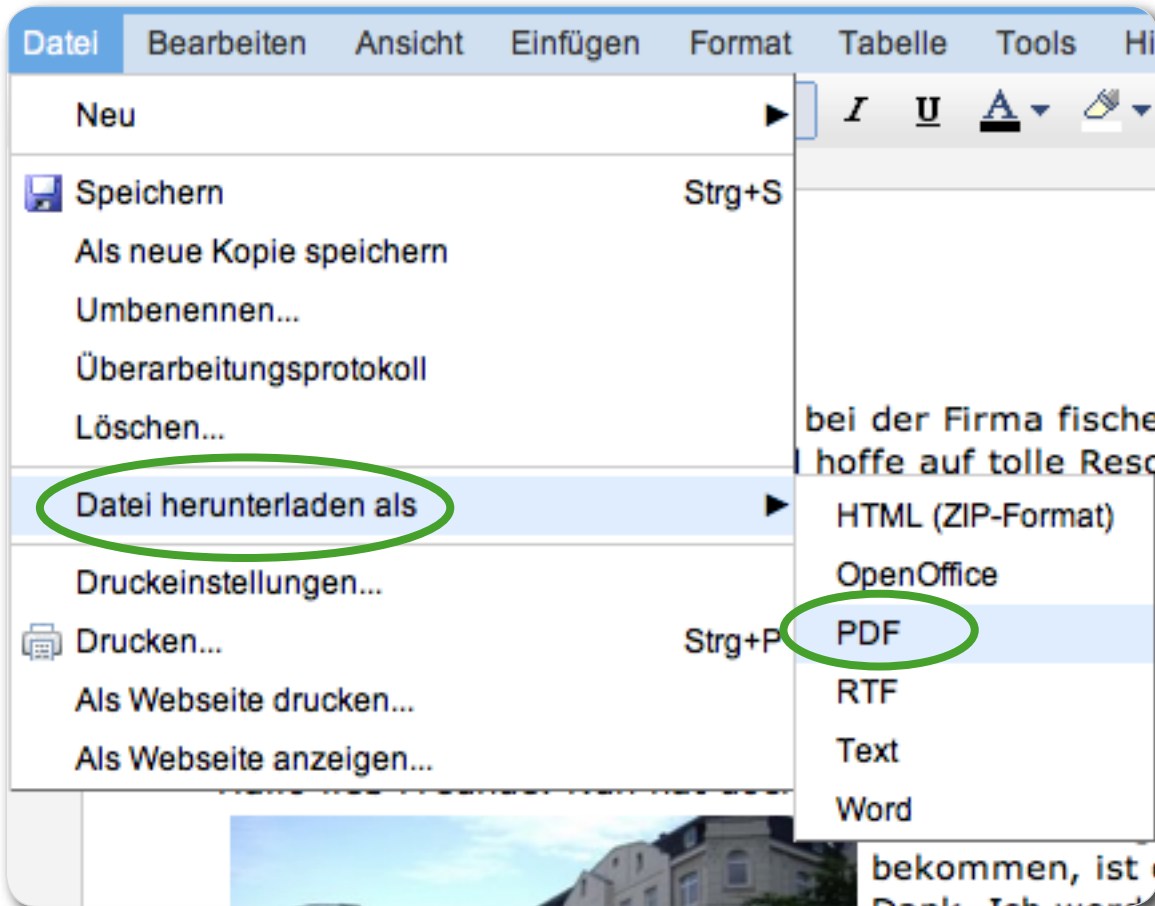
Datei Bearbeiten Ansicht Einfügen Format Tabelle Tools Hi

Neu
Speichern Strg+S
Als neue Kopie speichern
Umbenennen...
Überarbeitungsprotokoll
Löschen...
Datei herunterladen als
Druckeinstellungen...
Drucken... Strg+P
Als Webseite drucken...
Als Webseite anzeigen...

HTML (ZIP-Format)
OpenOffice
PDF
RTF
Text
Word

I U A

bei der Firma fische
hoffe auf tolle Res
bekommen, ist